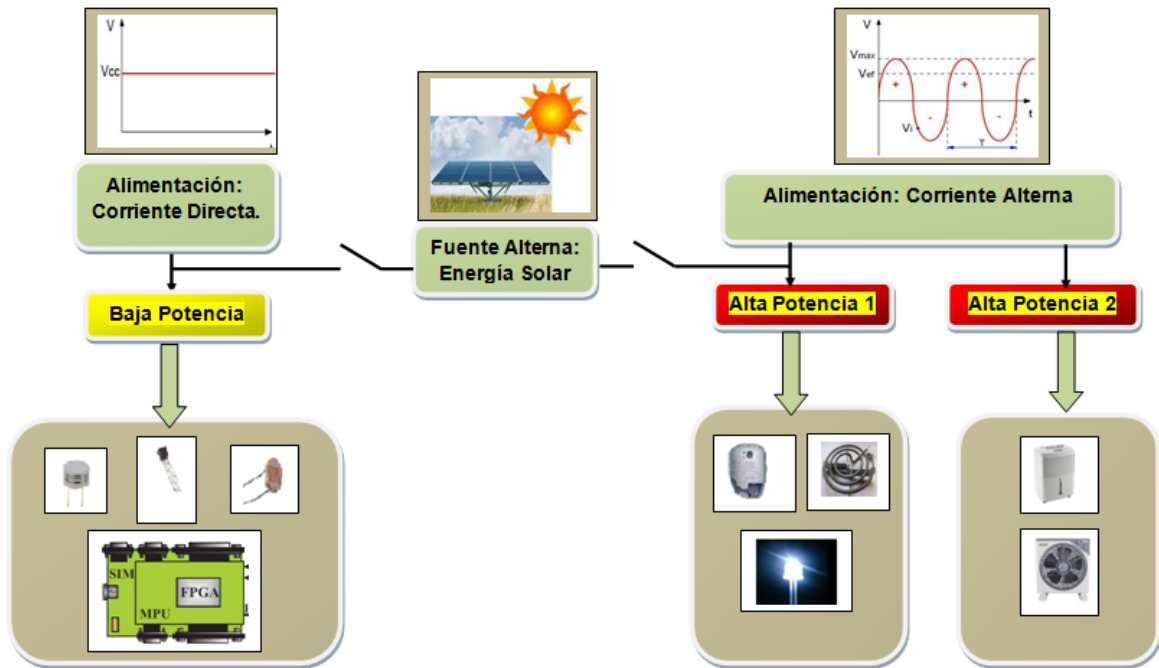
V

Vcc

Alimentación: Corriente Directa.

Baja Potencia

SIM

FPGA

MPU

Fuente Alterna: Energía Solar

V

Vmax

Vef

+

+

-

-

t

Vi

T

Alimentación: Corriente Alterna

Alta Potencia 1

Alta Potencia 2